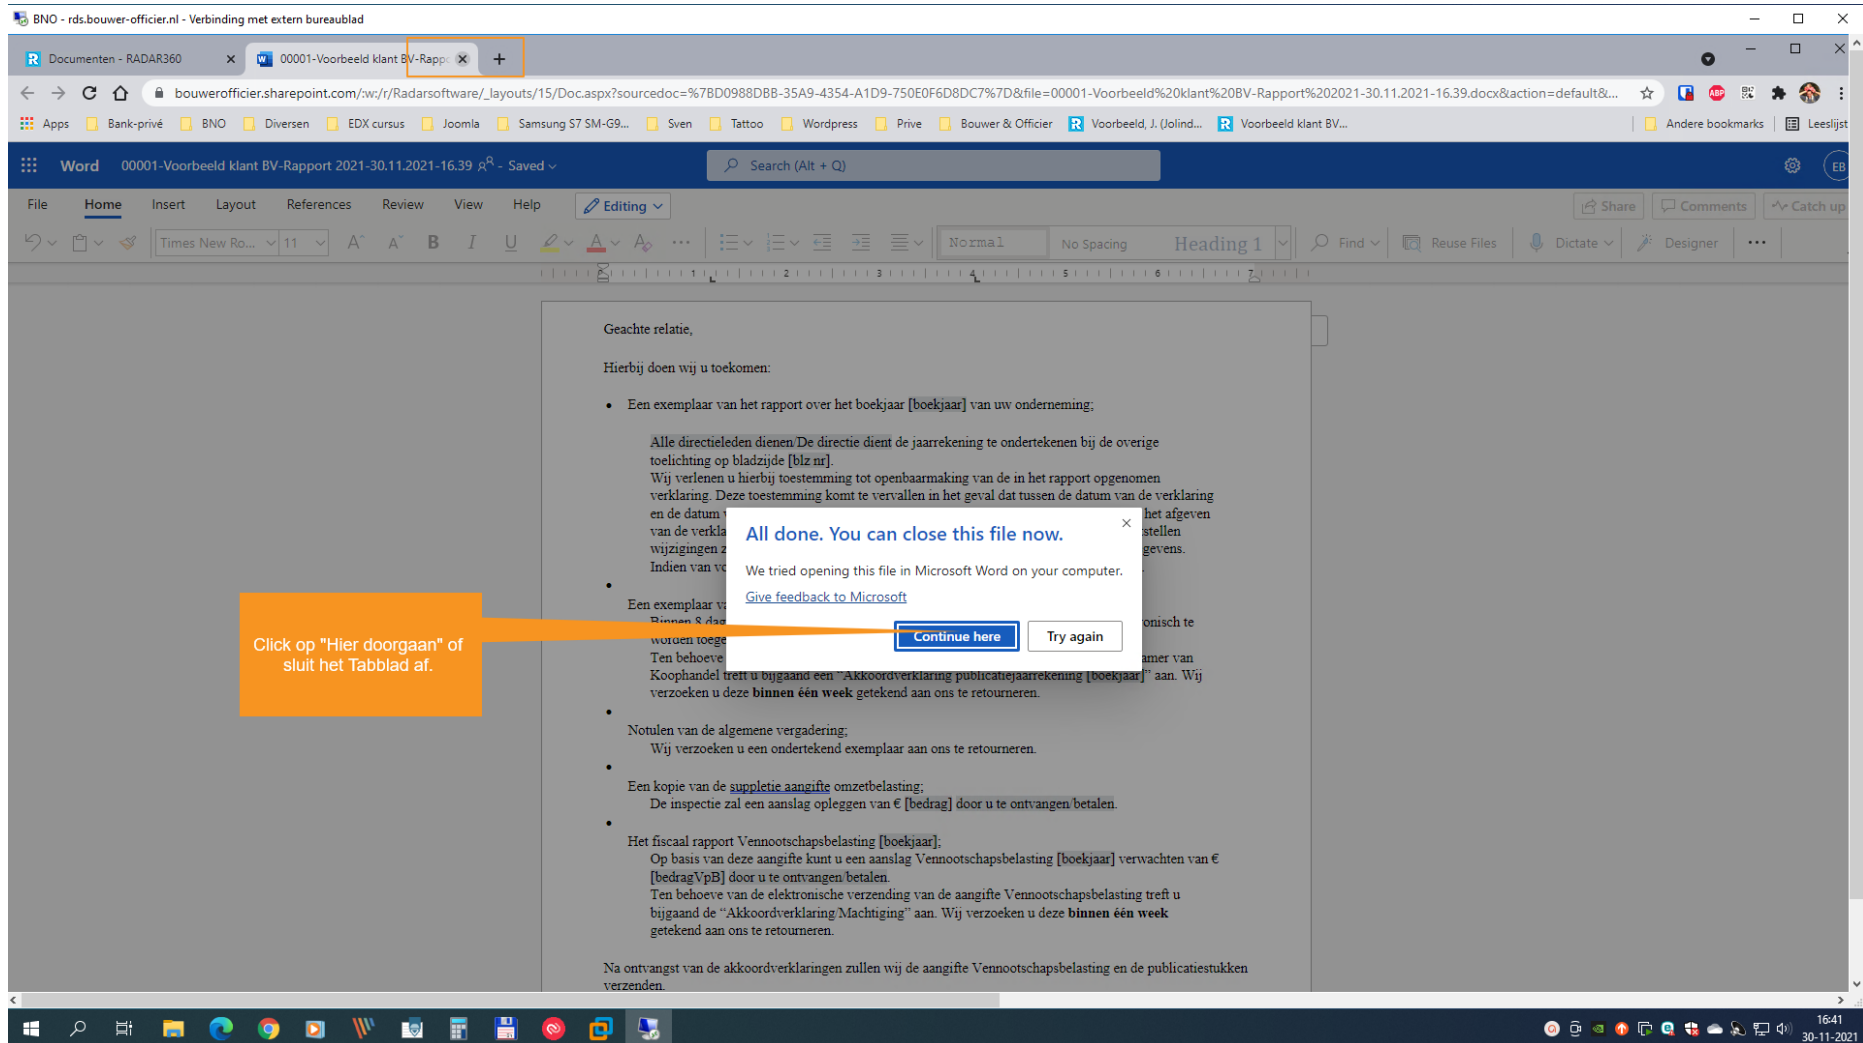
BNO - rds.bouwer-officier.nl - Verbinding met extern bureaublad

Documenten - RADAR360 | 00001-Voorbeeld klant BV-Rapp

bouwerofficier.sharepoint.com/:w:/r/Radarsoftware/_layouts/15/Doc.aspx?sourcedoc=%7BD0988DBB-35A9-4354-A1D9-750E0F6D8DC7%7D&file=00001-Voorbeeld%20klant%20BV-Rapport%202021-30.11.2021-16.39.docx&action=default&...

Apps | Bank-privé | BNO | Diversen | EDX cursus | Joomla | Samsung S7 SM-G9... | Sven | Tattoo | Wordpress | Prive | Bouwer & Officier | Voorbeeld, J. (Jolind... | Voorbeeld klant BV... | Andere bookmarks | Leeslijst

Word 00001-Voorbeeld klant BV-Rapport 2021-30.11.2021-16.39 - Saved

Search (Alt + Q)

EB

File Home Insert Layout References Review View Help Editing

Share Comments Catch up

Times New Ro... 11 Normal No Spacing Heading 1 Find Reuse Files Dictate Designer

Geachte relatie,

Hierbij doen wij u toekomen:

• Een exemplaar van het rapport over het boekjaar [boekjaar] van uw onderneming;

Alle directieleden dienen/De directie dient de jaarrekening te ondertekenen bij de overige toelichting op bladzijde [blz nr].
Wij verlenen u hierbij toestemming tot openbaarmaking van de in het rapport opgenomen verklaring. Deze toestemming komt te vervallen in het geval dat tussen de datum van de verklaring en de datum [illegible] het afgeven van de verkla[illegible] stellen wijzigingen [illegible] gevens.
Indien van v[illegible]

•

Een exemplaar v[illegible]
Binnen 8 da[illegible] onisch te worden toege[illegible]
Ten behoeve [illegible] amer van Koophandel treft u bijgaand een "Akkoordverklaring publicatiejaarrekening [boekjaar]" aan. Wij verzoeken u deze binnen één week getekend aan ons te retourneren.

•

Notulen van de algemene vergadering;
Wij verzoeken u een ondertekend exemplaar aan ons te retourneren.

•

Een kopie van de suppletie aangifte omzetbelasting;
De inspectie zal een aanslag opleggen van € [bedrag] door u te ontvangen/betalen.

•

Het fiscaal rapport Vennootschapsbelasting [boekjaar];
Op basis van deze aangifte kunt u een aanslag Vennootschapsbelasting [boekjaar] verwachten van € [bedragVpB] door u te ontvangen/betalen.
Ten behoeve van de elektronische verzending van de aangifte Vennootschapsbelasting treft u bijgaand de "Akkoordverklaring/Machtiging" aan. Wij verzoeken u deze binnen één week getekend aan ons te retourneren.

Na ontvangst van de akkoordverklaringen zullen wij de aangifte Vennootschapsbelasting en de publicatiestukken verzenden.

All done. You can close this file now.

We tried opening this file in Microsoft Word on your computer.

Give feedback to Microsoft

Continue here | Try again

Click op "Hier doorgaan" of sluit het Tabblad af.

16:41
30-11-2021